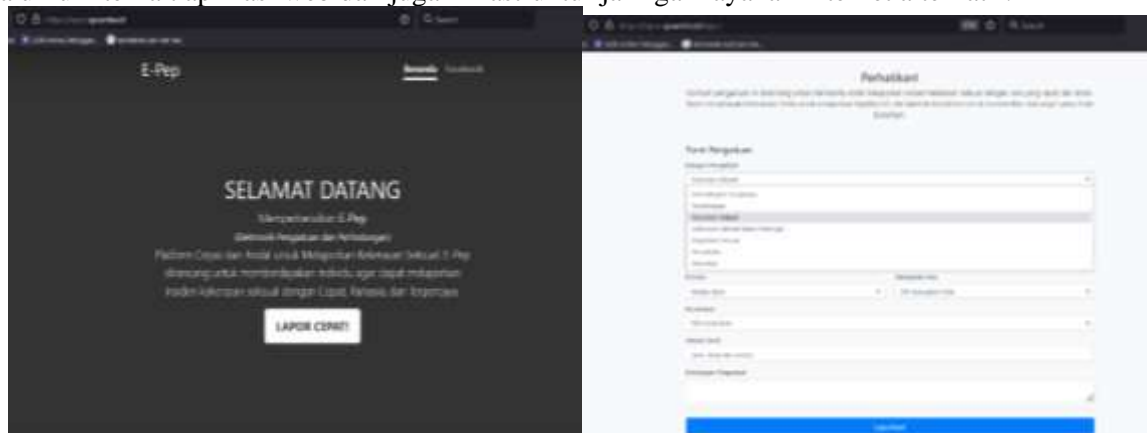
E-Pep

Beranda Feedback

SELAMAT DATANG

Memperkenalkan E-Pep

(Elektronik Pengaduan dan Perlindungan)

Platform Cepat dan Andal untuk Melaporkan Kekerasan Seksual. E-Pep dirancang untuk memberdayakan individu agar dapat melaporkan insiden kekerasan seksual dengan Cepat, Rahasia, dan Terpercaya.

LAPOR CEPAT!

Perhatikan

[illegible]

Form Pengaduan

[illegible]

Kekerasan Seksual

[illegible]

Laporkan